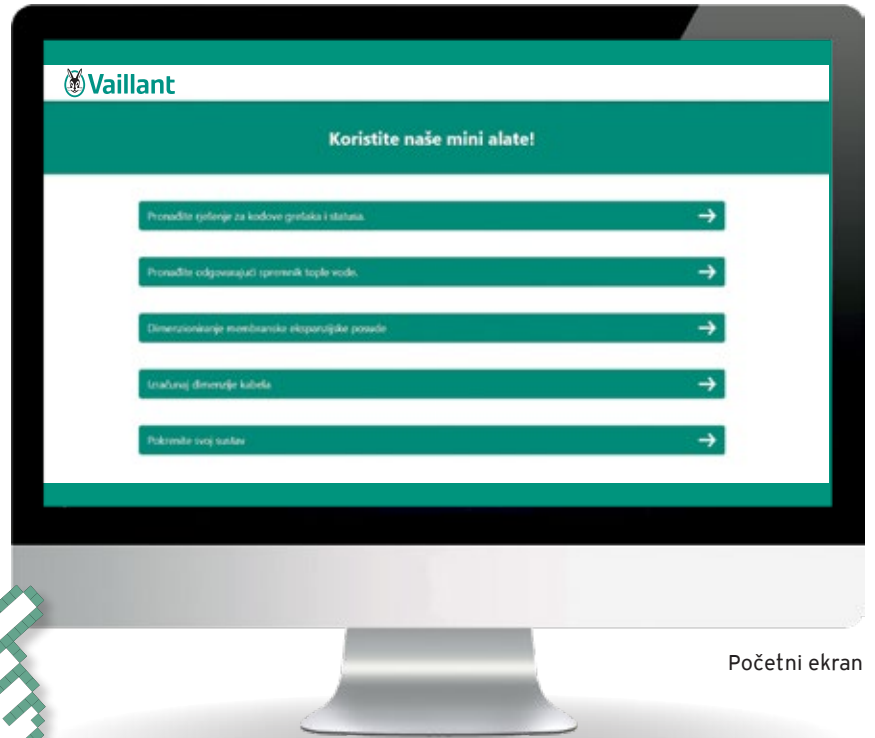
Vaillant

Koristite naše mini alate!

Pronađite rješenje za kodove grešaka i statusa.

Pronađite odgovarajući spremnik tople vode.

Dimenzioniranje membranske ekspanzijske posude

Izračunaj dimenzije kabela

Pokrenite svoj sustav

Početni ekran